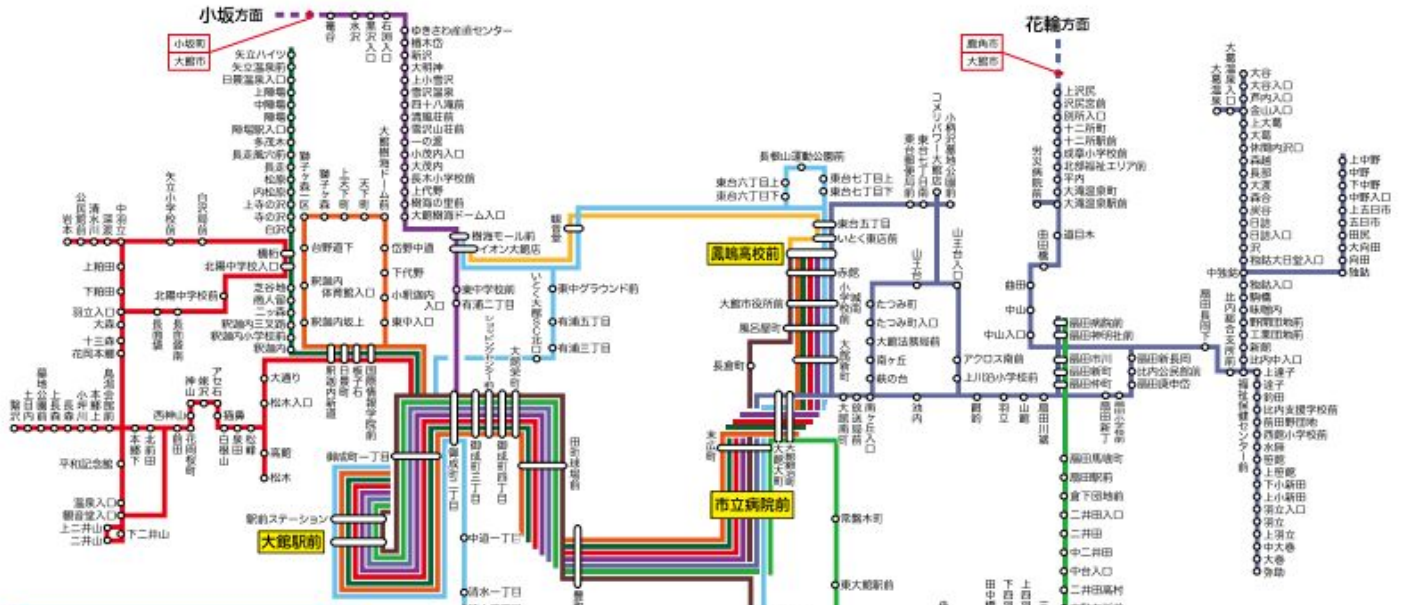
小坂方面
小坂町
大館市
花輪方面
鹿角市
大館市

大館駅前
市立病院前
鳳鳴高校前

矢立ハイツ
矢立温泉前
日景温泉入口
上陣場
中陣場
陣場
陣場駅入口
多茂木
長走風穴前
長走
松原
内松原
上寺の沢
寺の沢
白沢
横岩
北陽中学校入口
芝谷地
商人留
二ッ屋
駅前内三叉路
駅前内小学校前
駅前内
大通り
松木入口
高館
松木

獅子ヶ森一区
獅子ヶ森
上大下町
大下町
台野道下
駅前内体育館入口
駅前内坂上
大館樹海ドーム前
岱野中道
下代野
小野国内入口
東中入口

雪谷
水沢
黒沢入口
石渕入口
ゆきさわ産直センター
橋本台
新沢
大明神
上小雪沢
雪沢温泉
四十八滝前
濁瀬荘前
雪沢山荘前
一の渡
小茂内入口
大茂内
長木小学校前
上代野
樹海の里前
大館樹海ドーム入口
樹海モール前
イオン大館店
東中学校前
有浦二丁目
観音堂

公民館前
岩本
清水
深渡
中羽立
矢立小学校前
白沢局前
上相田
下相田
羽立入口
大森
十三森
花岡本郷
北陽中学校前
長面
長面岡前

早稲田
大館公園前
上二井田
上町
本郷上町
小井内
鳥沼
西神山
本郷下
北前田
前田
神山
銀沢
アセ石
花岡橋
白根山
笹館
松峰
平和記念館
温泉入口
観音堂入口
上二井山
二井山
下二井山

釈迦内
駅前内新道
日景町
新町
中町
国際情報学院前
馬喰町
大町
御成町一丁目
御成町二丁目
御成町三丁目
御成町四丁目
田町
小柄町
中道一丁目
清水一丁目
駅前ステーション
田町
大館高校前

長根山運動公園前
東台六丁目上
東台六丁目下
東台七丁目上
東台七丁目下
東台五丁目
いとく東店前
東台都市前
東台七丁目前
コメリパワー大館店前
小館花雪地公園前
山王台入口
山王台
赤館
小学校前
大館警察前
大館市役所前
鳳凰屋町
長倉町
大館病院前
大館南町
向ヶ丘入口
たつみ町
たつみ町入口
大館協病院前
南ヶ丘
萩の台
アクロス南前
上川沿小学校前
枝内
羽立
山館
岩瀬
扇田川端
山瀬新下
いとく大館テクノ北口店前
東中グラウンド前
有浦五丁目
有浦三丁目
ジョイシティ前
大館北高
末広町
市役所前
大館東町
常盤木町
東大館駅前

上沢尻
沢尻吉前
郷所入口
十二所町
十二所駅前
成章小学校前
北部福祉エリア前
平内
大滝温泉町
大滝温泉駅前
労災病院前
道日本
田田橋
鈴田
中山
中山入口
扇田病院前
扇田神明社前
扇田市川
扇田新町
扇田仲町
扇田新長岡
比内公民館前
扇田徒中岱
扇田長岡下
扇田馬喰町
扇田駅前
倉下団地前
二井田入口
二井田
中二井田
中台入口
二井田高村

大館温泉入口
大谷
大谷入口
芦内入口
金山入口
上大葛
大葛
休憩内沢口
森越
長部
大渡
森合
炭谷
日詰
日詰入口
沢
独鈷大日堂入口
中独鈷
独鈷入口
駒橋
味噌内
野中
野中前下
新館
比内中入口
上達子
達子
新田
比内支援学校前
扇田野団地
西館小学校前
本郷
巡部
上部館
下小新田
上小新田
笹立入口
笹立
上笹立
中大巻
大巻
弥助
比内総合支所前
福祉健康センター前
上中野
中野
下中野
中野入口
上五日市
五日市
田尻
大向田
独鈷